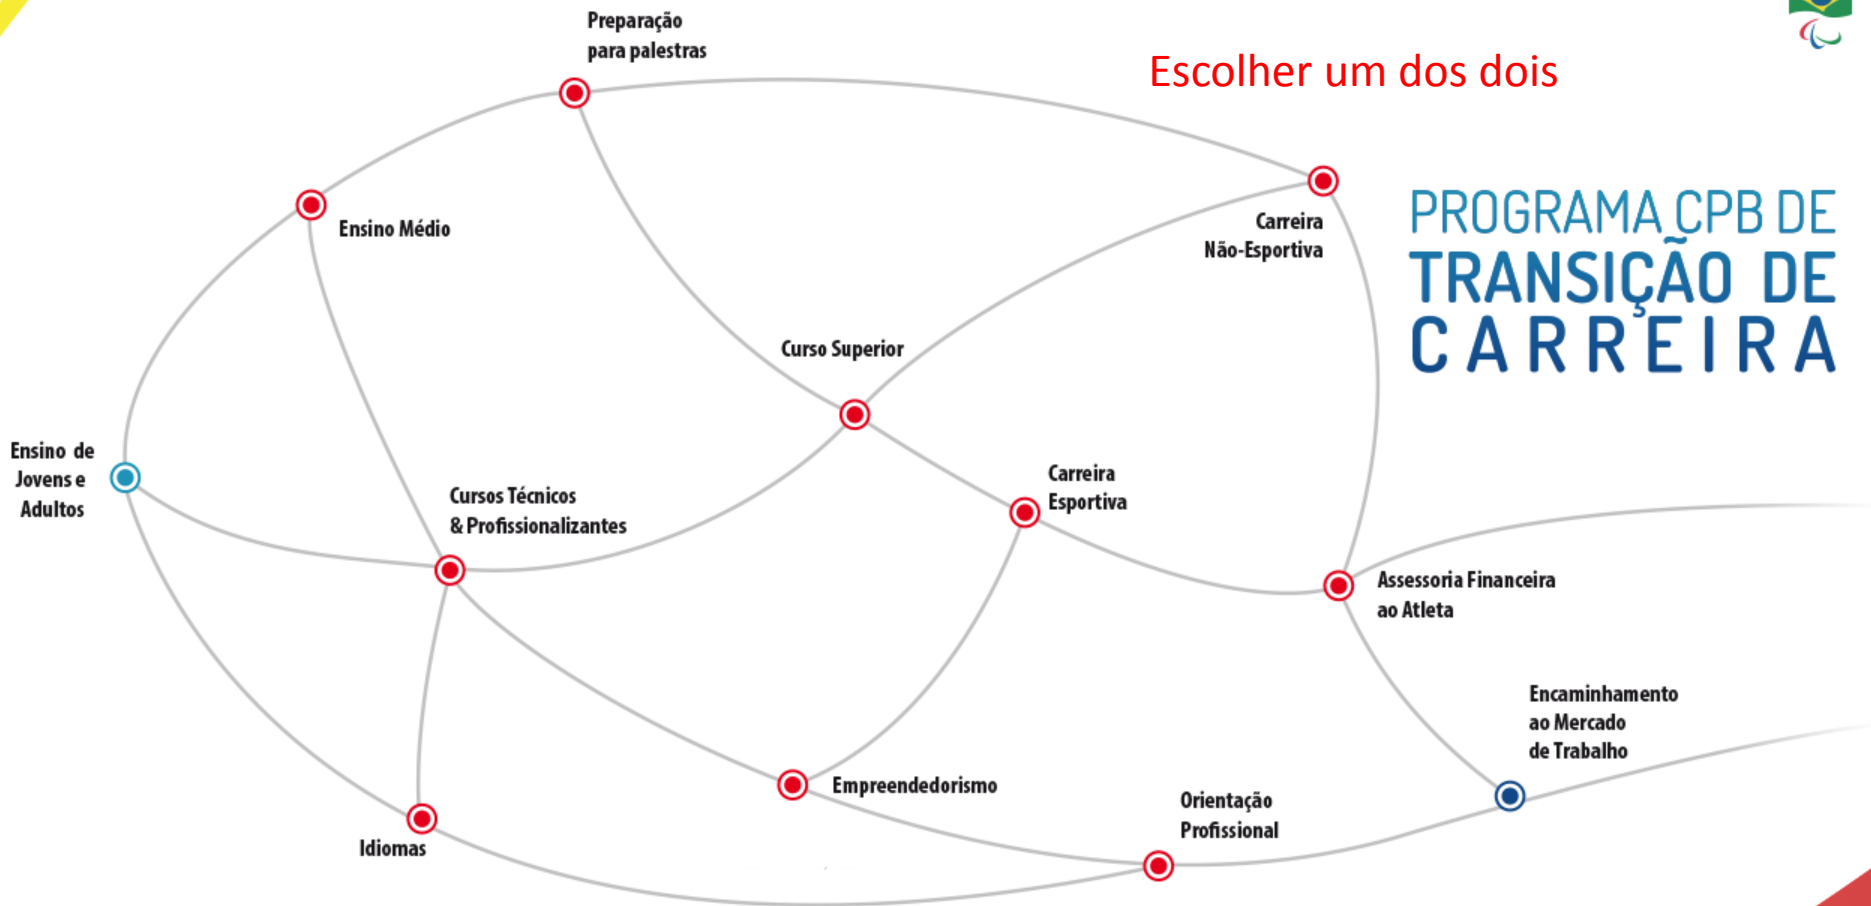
Preparação para palestras

Escolher um dos dois

PROGRAMA CPB DE
TRANSIÇÃO DE
CARREIRA

Ensino Médio

Carreira Não-Esportiva

Curso Superior

Ensino de Jovens e Adultos

Cursos Técnicos & Profissionalizantes

Carreira Esportiva

Assessoria Financeira ao Atleta

Encaminhamento ao Mercado de Trabalho

Empreendedorismo

Orientação Profissional

Idiomas